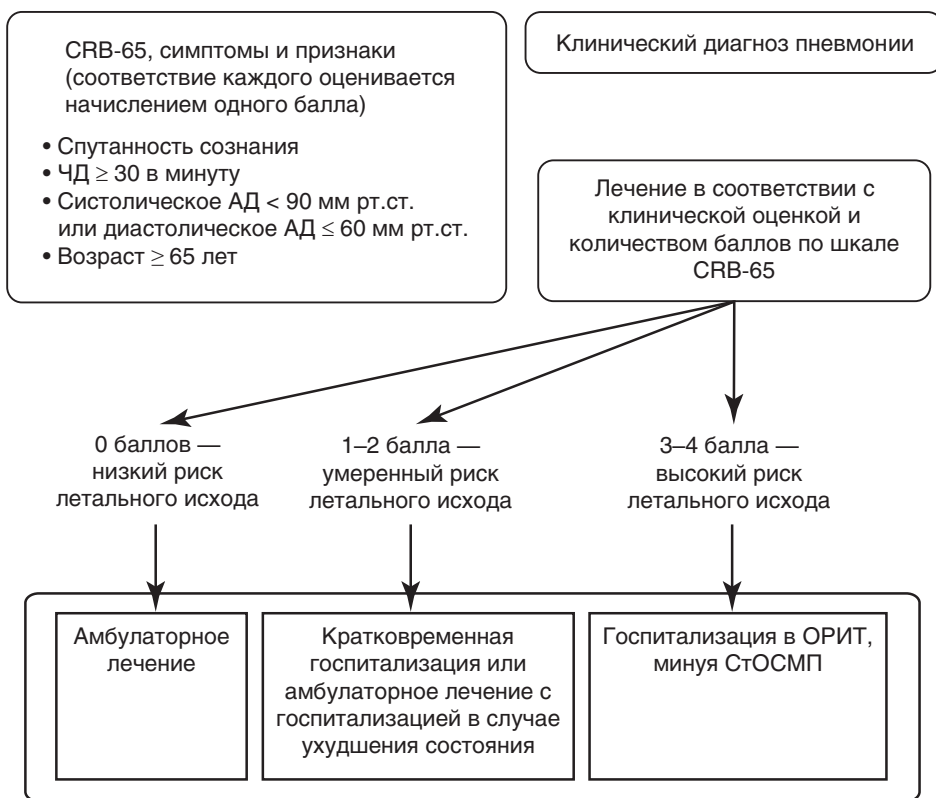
CRB-65, симптомы и признаки (соответствие каждого оценивается начислением одного балла)

• Спутанность сознания
• ЧД $\geq$ 30 в минуту
• Систолическое АД < 90 мм рт.ст. или диастолическое АД $\leq$ 60 мм рт.ст.
• Возраст $\geq$ 65 лет

Клинический диагноз пневмонии

Лечение в соответствии с клинической оценкой и количеством баллов по шкале CRB-65

0 баллов — низкий риск летального исхода

1–2 балла — умеренный риск летального исхода

3–4 балла — высокий риск летального исхода

Амбулаторное лечение

Кратковременная госпитализация или амбулаторное лечение с госпитализацией в случае ухудшения состояния

Госпитализация в ОРИТ, минуя СтОСМП